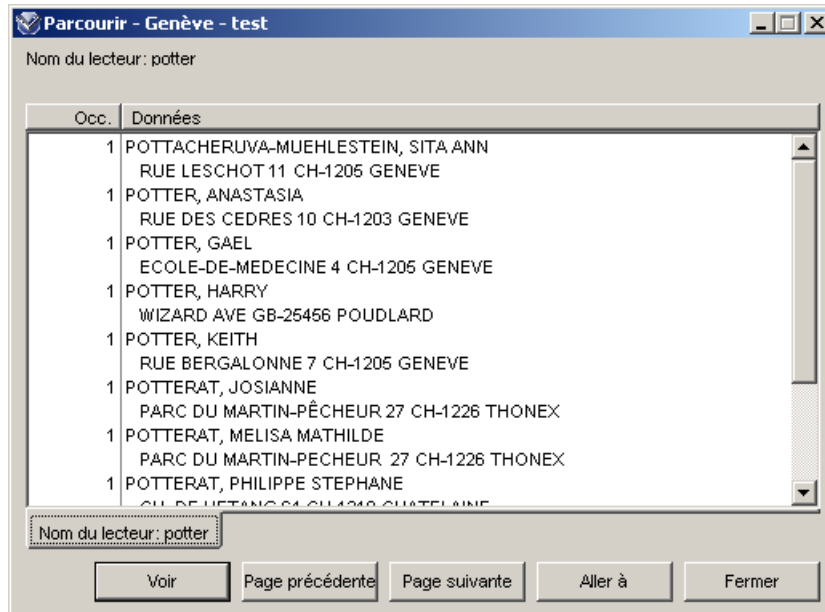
Parcourir - Genève - test

Nom du lecteur: potter

| Occ. | Données |
|---|---|
| 1 | POTTACHERUVA-MUEHLESTEIN, SITA ANN |
| | RUE LESCHOT 11 CH-1205 GENEVE |
| 1 | POTTER, ANASTASIA |
| | RUE DES CEDRES 10 CH-1203 GENEVE |
| 1 | POTTER, GAEL |
| | ECOLE-DE-MEDECINE 4 CH-1205 GENEVE |
| 1 | POTTER, HARRY |
| | WIZARD AVE GB-25456 POUDLARD |
| 1 | POTTER, KEITH |
| | RUE BERGALONNE 7 CH-1205 GENEVE |
| 1 | POTTERAT, JOSIANNE |
| | PARC DU MARTIN-PÊCHEUR 27 CH-1226 THONEX |
| 1 | POTTERAT, MELISA MATHILDE |
| | PARC DU MARTIN-PECHEUR 27 CH-1226 THONEX |
| 1 | POTTERAT, PHILIPPE STEPHANE |
| | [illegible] |

Nom du lecteur: potter

Voir | Page précédente | Page suivante | Aller à | Fermer